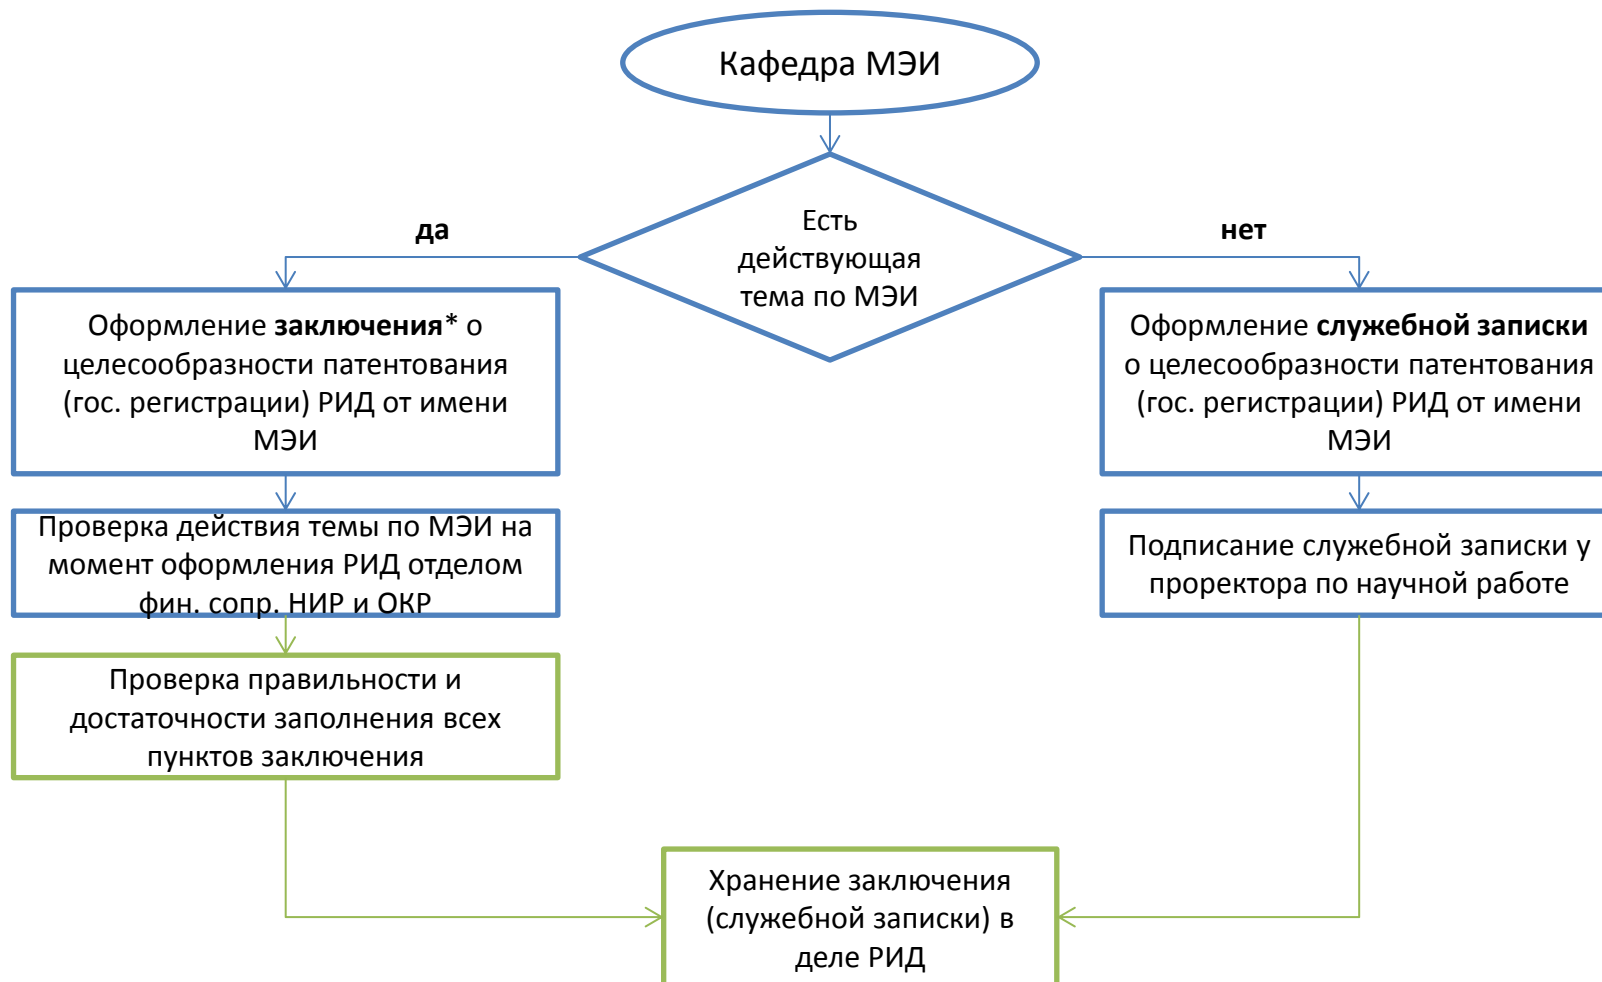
Кафедра МЭИ

Есть действующая тема по МЭИ

да

нет

Оформление **заключения*** о целесообразности патентования (гос. регистрации) РИД от имени МЭИ

Проверка действия темы по МЭИ на момент оформления РИД отделом фин. сопр. НИР и ОКР

Проверка правильности и достаточности заполнения всех пунктов заключения

Оформление **служебной записки** о целесообразности патентования (гос. регистрации) РИД от имени МЭИ

Подписание служебной записки у проректора по научной работе

Хранение заключения (служебной записки) в деле РИД